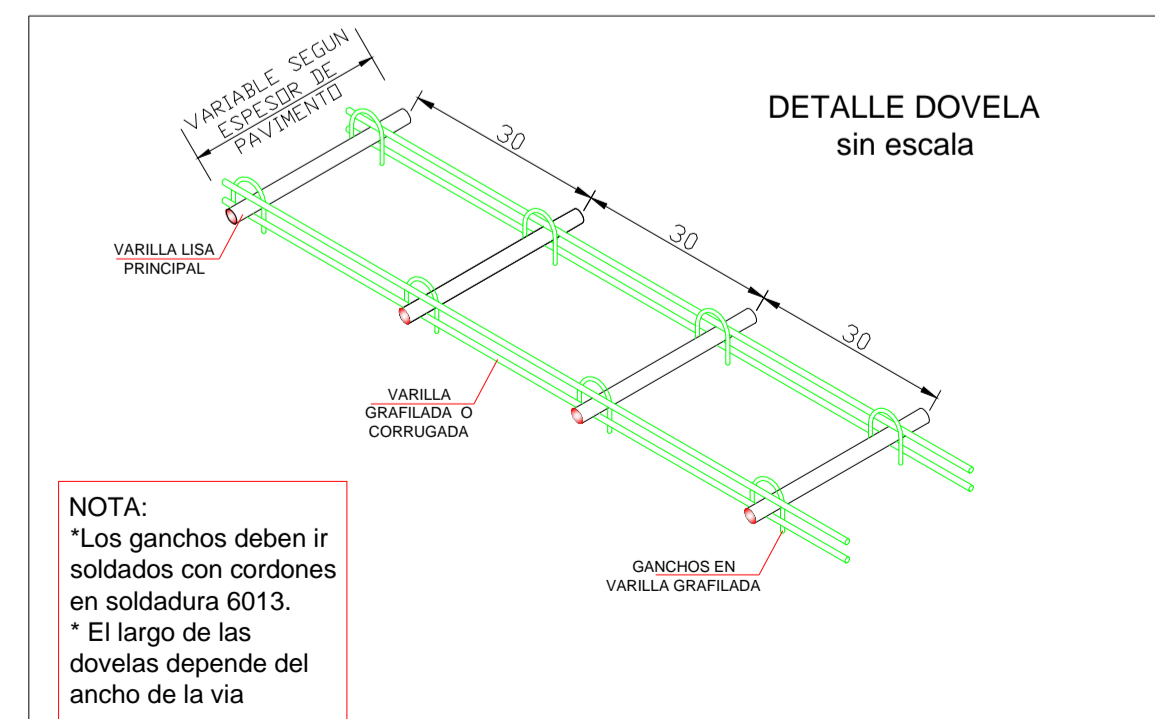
VARIABLE SEGUN ESPESOR DE PAVIMENTO

DETALLE DOVELA
sin escala

30

30

30

VARILLA LISA PRINCIPAL

VARILLA GRAFILADA O CORRUGADA

GANCHOS EN VARILLA GRAFILADA

NOTA:
*Los ganchos deben ir soldados con cordones en soldadura 6013.
* El largo de las dovelas depende del ancho de la via